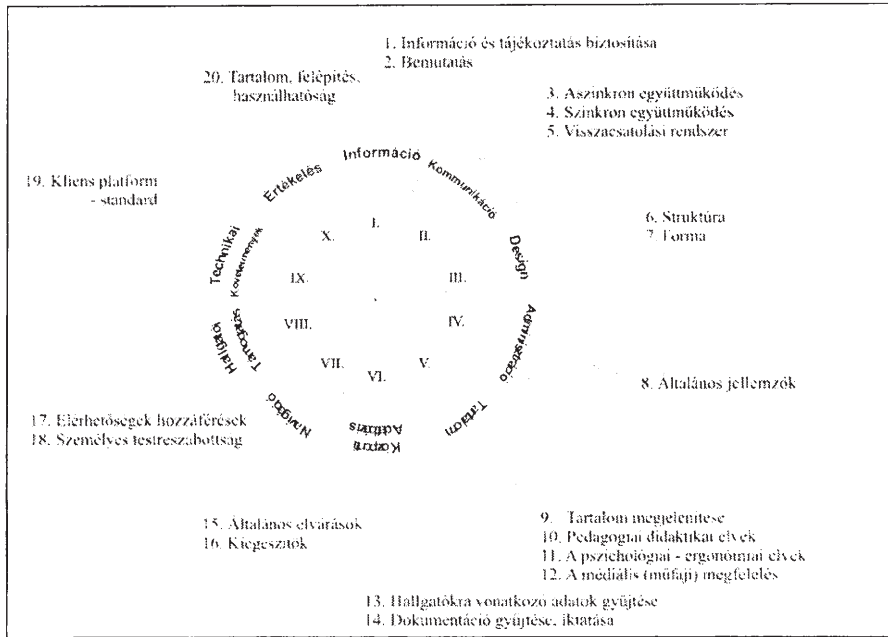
1. Információ és tájékoztatás biztosítása
2. Bemutatás

20. Tartalom, felépítés, használhatóság

3. Aszinkron együttműködés
4. Szinkron együttműködés
5. Visszacsatolási rendszer

19. Kliens platform - standard

Információ
Kommunikáció
Design
Adminisztráció
Tartalom
Kapott Adatok
Navigáció
Hallgató Tanulási
Technikai Követelmények
Értékelés

I.
II.
III.
IV.
V.
VI.
VII.
VIII.
IX.
X.

6. Struktúra
7. Forma

8. Általános jellemzők

17. Elérhetőségek hozzáférések
18. Személyes testreszabottság

15. Általános elvárások
16. Kiegészítők

9. Tartalom megjelenítése
10. Pedagógiai didaktikai elvek
11. A pszichológiai - ergonómiai elvek
12. A médiális (műfaji) megfelelés

13. Hallgatókra vonatkozó adatok gyűjtése
14. Dokumentáció gyűjtése, iktatása